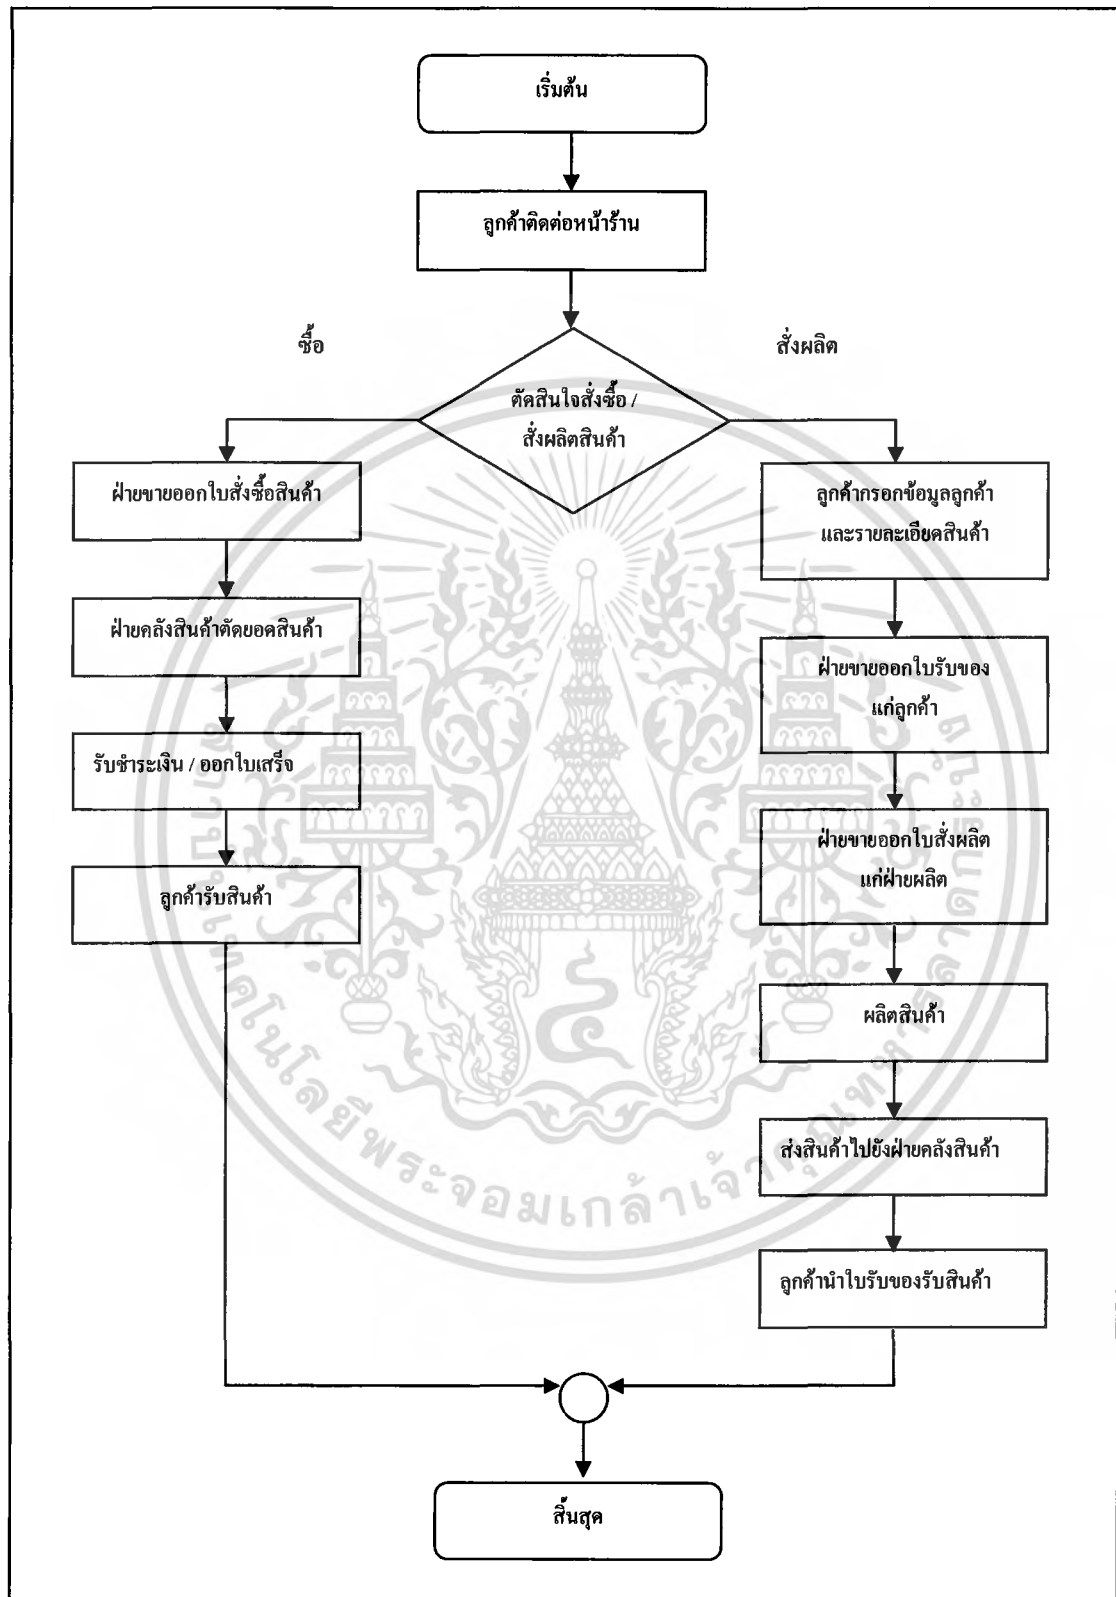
เริ่มต้น

ลูกค้าติดต่อหน้าร้าน

ซื้อ

สั่งผลิต

ตัดสินใจสั่งซื้อ / สั่งผลิตสินค้า

ฝ่ายขายออกใบสั่งซื้อสินค้า

ฝ่ายคลังสินค้าตัดยอดสินค้า

รับชำระเงิน / ออกใบเสร็จ

ลูกค้ารับสินค้า

ลูกค้ากรอกข้อมูลลูกค้า และรายละเอียดสินค้า

ฝ่ายขายออกใบรับของ แก่ลูกค้า

ฝ่ายขายออกใบสั่งผลิต แก่ฝ่ายผลิต

ผลิตสินค้า

ส่งสินค้าไปยังฝ่ายคลังสินค้า

ลูกค้านำใบรับของรับสินค้า

สิ้นสุด

พระจอมเกล้าเจ้าคุณทหาร